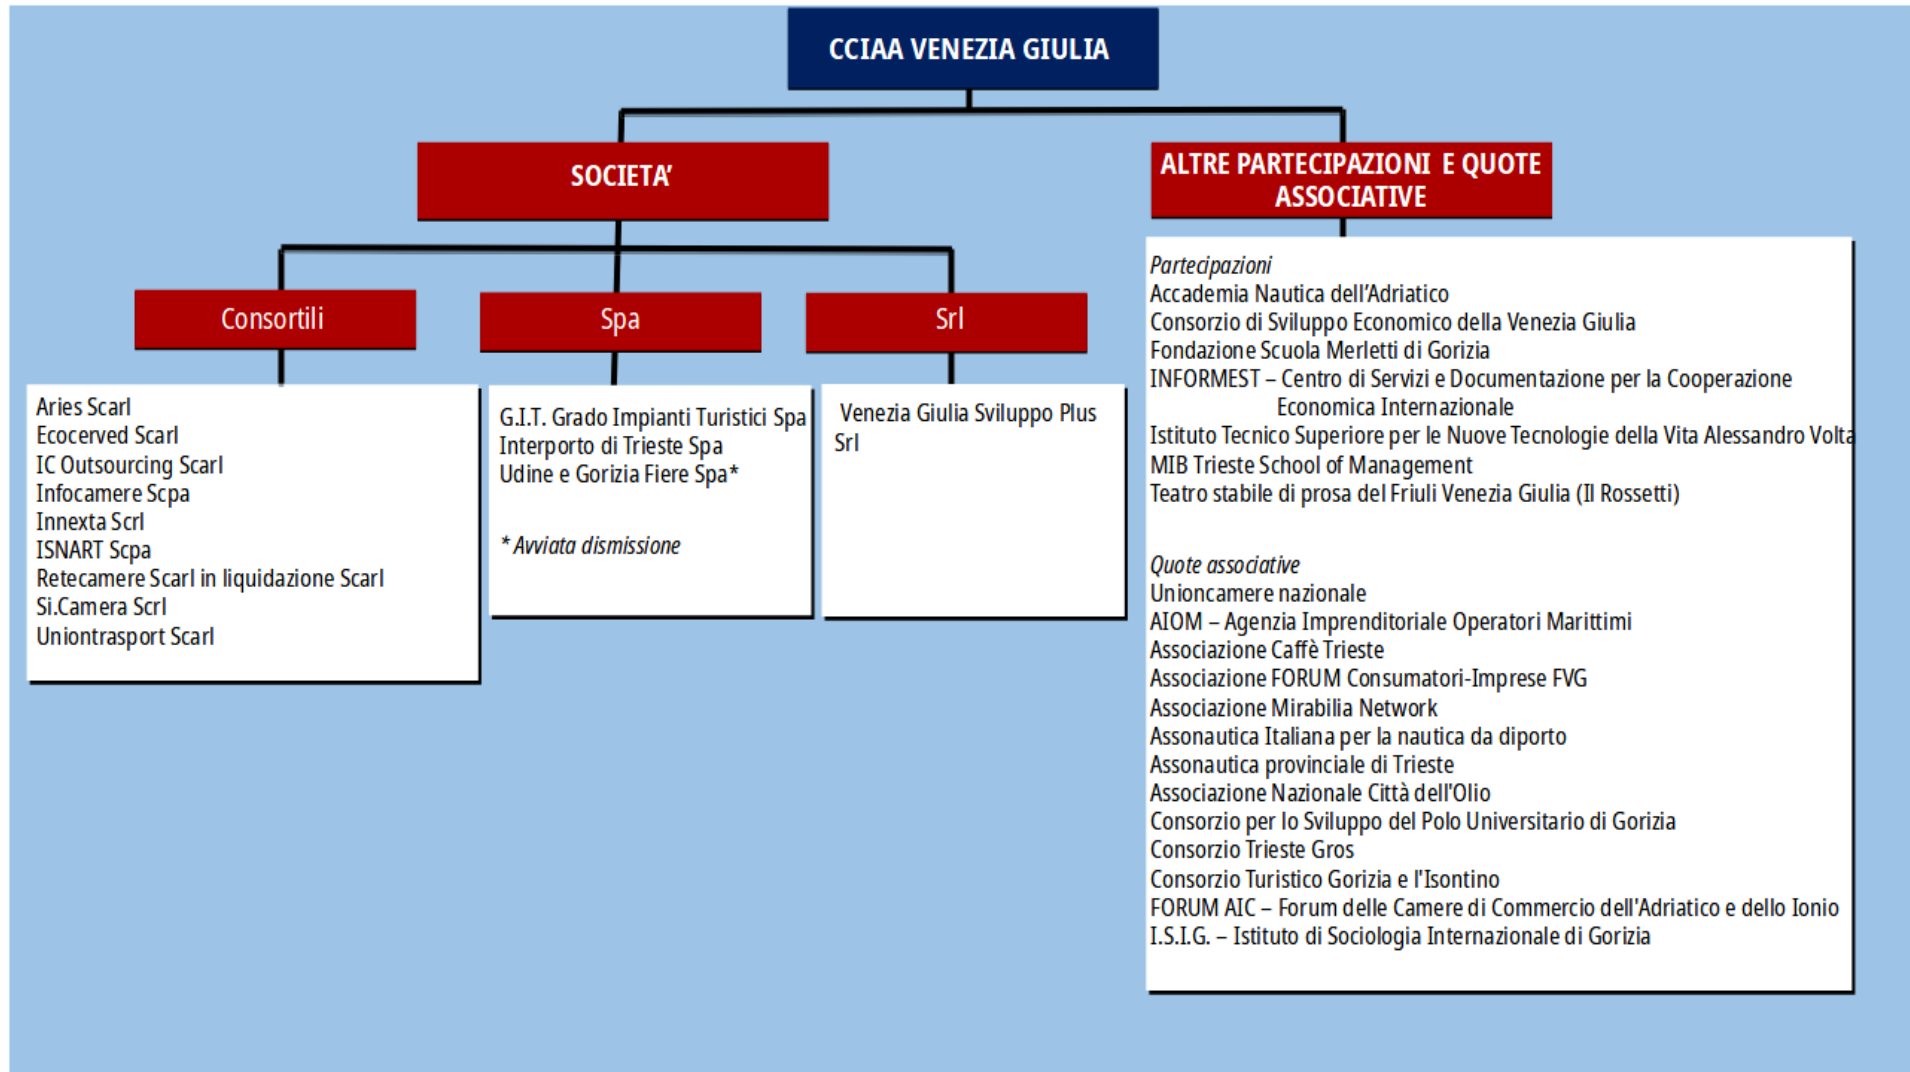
CCIAA VENEZIA GIULIA

SOCIETA'

ALTRE PARTECIPAZIONI E QUOTE ASSOCIATIVE

Consortili

Spa

Srl

Aries Scarl
Ecocerved Scarl
IC Outsourcing Scarl
Infocamere Scpa
Innexta Scrl
ISNART Scpa
Retecamere Scarl in liquidazione Scarl
Si.Camera Scrl
Uniontrasport Scarl

G.I.T. Grado Impianti Turistici Spa
Interporto di Trieste Spa
Udine e Gorizia Fiere Spa*

* Avviata dismissione

Venezia Giulia Sviluppo Plus Srl

Partecipazioni
Accademia Nautica dell'Adriatico
Consorzio di Sviluppo Economico della Venezia Giulia
Fondazione Scuola Merletti di Gorizia
INFORMEST – Centro di Servizi e Documentazione per la Cooperazione Economica Internazionale
Istituto Tecnico Superiore per le Nuove Tecnologie della Vita Alessandro Volta
MIB Trieste School of Management
Teatro stabile di prosa del Friuli Venezia Giulia (Il Rossetti)

Quote associative
Unioncamere nazionale
AIOM – Agenzia Imprenditoriale Operatori Marittimi
Associazione Caffè Trieste
Associazione FORUM Consumatori-Imprese FVG
Associazione Mirabilia Network
Assonautica Italiana per la nautica da diporto
Assonautica provinciale di Trieste
Associazione Nazionale Città dell'Olio
Consorzio per lo Sviluppo del Polo Universitario di Gorizia
Consorzio Trieste Gros
Consorzio Turistico Gorizia e l'Isontino
FORUM AIC – Forum delle Camere di Commercio dell'Adriatico e dello Ionio
I.S.I.G. – Istituto di Sociologia Internazionale di Gorizia